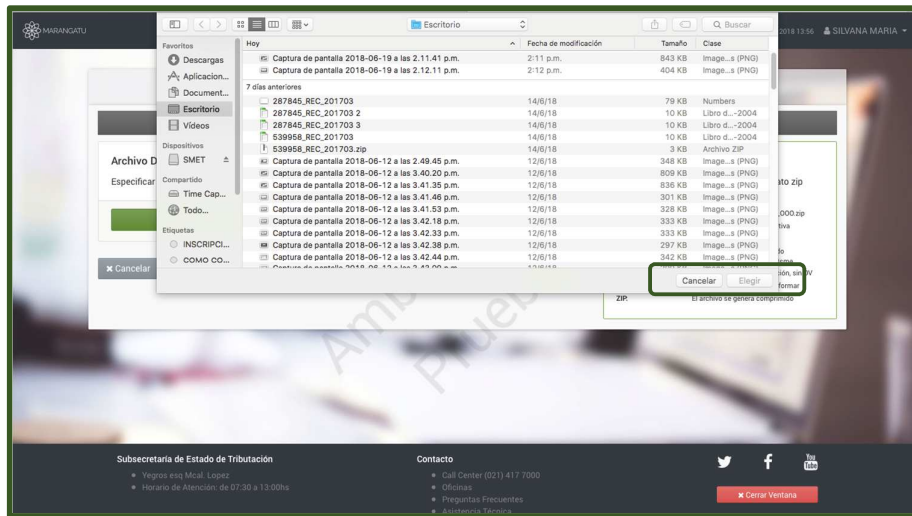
MARANGATU

2018 13:56 SILVANA MARIA

Escritorio

Q Buscar

Favoritos
Descargas
Aplicacion...
Document...
Escritorio
Videos
Dispositivos
SMET
Compartido
Time Cap...
Todo...
Etiquetas
INSCRIPCI...
COMO CO...

| Hoy | Fecha de modificación | Tamaño | Clase |
|---|---|---|---|
| Captura de pantalla 2018-06-19 a las 2.11.41 p.m. | 2:11 p.m. | 843 KB | Image...s (PNG) |
| Captura de pantalla 2018-06-19 a las 2.12.11 p.m. | 2:12 p.m. | 404 KB | Image...s (PNG) |
| 7 días anteriores | | | |
| 287845_REC_201703 | 14/6/18 | 79 KB | Numbers |
| 287845_REC_201703 2 | 14/6/18 | 10 KB | Libro d...-2004 |
| 287845_REC_201703 3 | 14/6/18 | 10 KB | Libro d...-2004 |
| 539958_REC_201703 | 14/6/18 | 10 KB | Libro d...-2004 |
| 539958_REC_201703.zip | 14/6/18 | 3 KB | Archivo ZIP |
| Captura de pantalla 2018-06-12 a las 2.49.45 p.m. | 12/6/18 | 348 KB | Image...s (PNG) |
| Captura de pantalla 2018-06-12 a las 3.40.20 p.m. | 12/6/18 | 809 KB | Image...s (PNG) |
| Captura de pantalla 2018-06-12 a las 3.41.35 p.m. | 12/6/18 | 836 KB | Image...s (PNG) |
| Captura de pantalla 2018-06-12 a las 3.41.46 p.m. | 12/6/18 | 301 KB | Image...s (PNG) |
| Captura de pantalla 2018-06-12 a las 3.41.53 p.m. | 12/6/18 | 328 KB | Image...s (PNG) |
| Captura de pantalla 2018-06-12 a las 3.42.18 p.m. | 12/6/18 | 333 KB | Image...s (PNG) |
| Captura de pantalla 2018-06-12 a las 3.42.33 p.m. | 12/6/18 | 333 KB | Image...s (PNG) |
| Captura de pantalla 2018-06-12 a las 3.42.38 p.m. | 12/6/18 | 297 KB | Image...s (PNG) |
| Captura de pantalla 2018-06-12 a las 3.42.44 p.m. | 12/6/18 | 342 KB | Image...s (PNG) |

Cancelar Elegir

Archivo D
Especificar
Cancelar
ato zip
000.zip
tiva
ión, sin
formar
ZIP. El archivo se genera comprimido

Ambiente de Prueba

Subsecretaría de Estado de Tributación
Yegros esq Mcal. Lopez
Horario de Atención: de 07:30 a 13:00hs

Contacto
Call Center (021) 417 7000
Oficinas
Preguntas Frecuentes
Asistencia Técnica

Cerrar Ventana